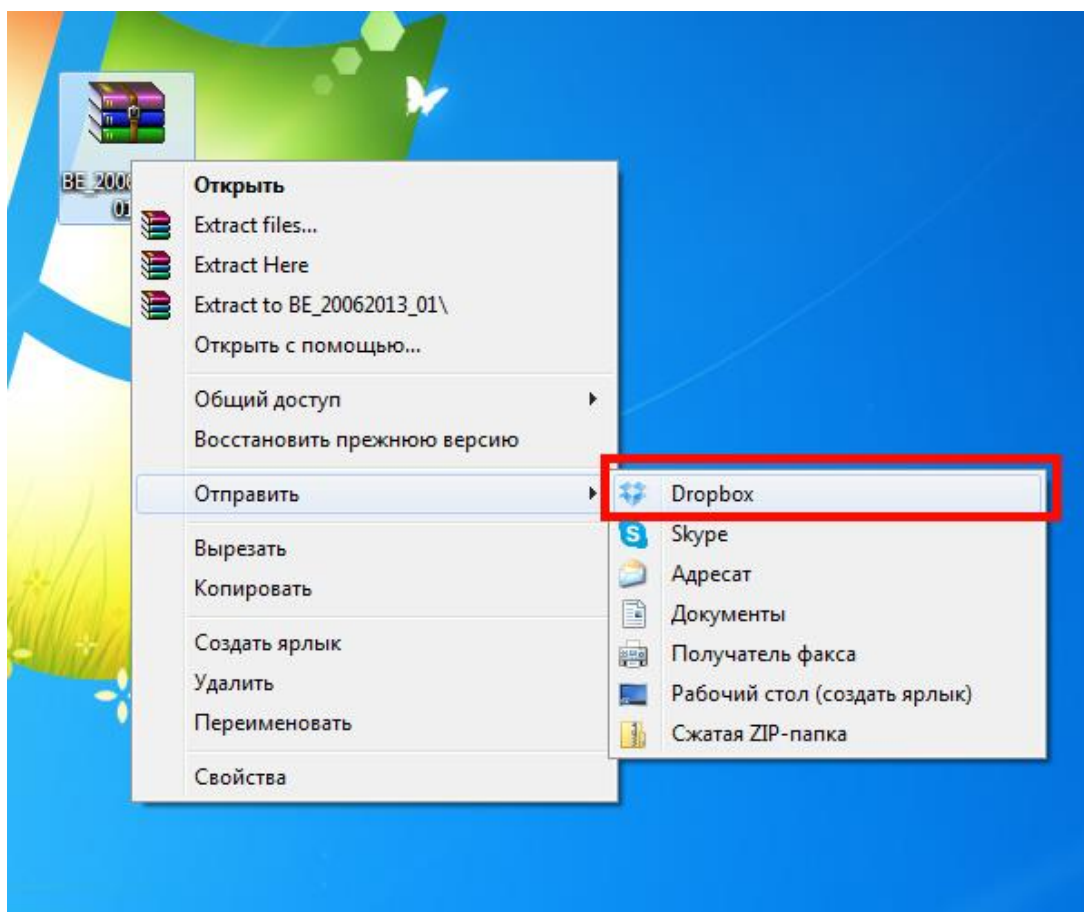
BE_2006
01

Открыть
Extract files...
Extract Here
Extract to BE_20062013_01\
Открыть с помощью...

Общий доступ
Восстановить прежнюю версию

Отправить

Вырезать
Копировать

Создать ярлык
Удалить
Переименовать

Свойства

Dropbox
Skype
Адресат
Документы
Получатель факса
Рабочий стол (создать ярлык)
Сжатая ZIP-папка